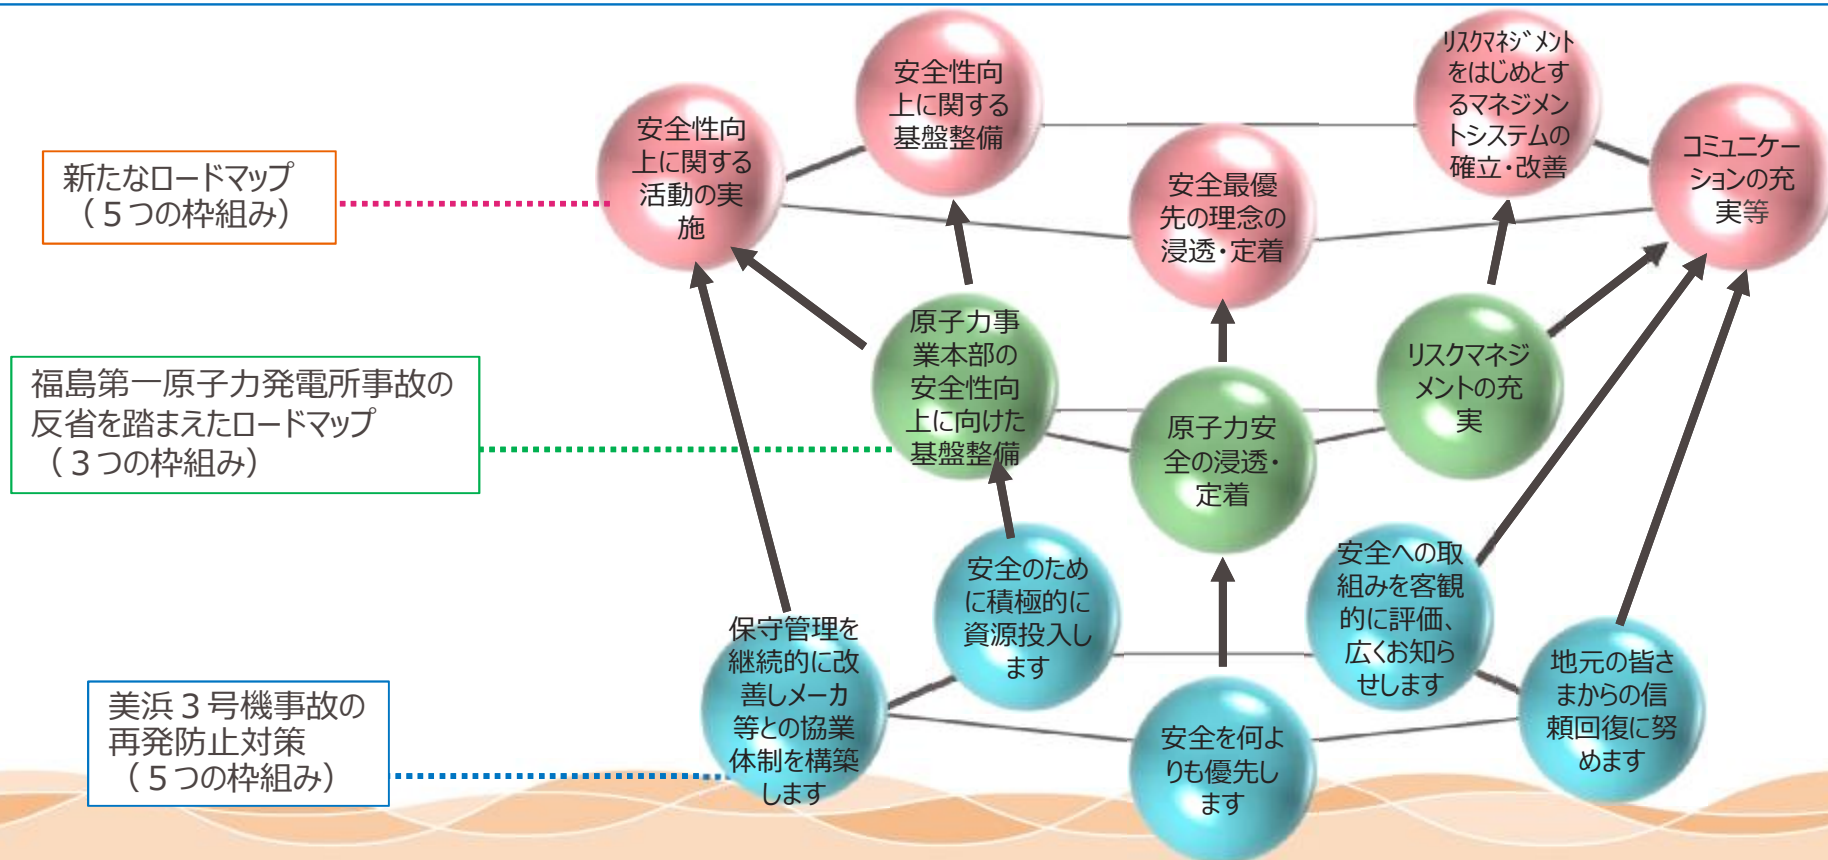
新たなロードマップ
（５つの枠組み）

福島第一原子力発電所事故の反省を踏まえたロードマップ
（３つの枠組み）

美浜３号機事故の再発防止対策
（５つの枠組み）

安全性向上に関する活動の実施

安全性向上に関する基盤整備

安全最優先の理念の浸透・定着

リスクマネジメントをはじめとするマネジメントシステムの確立・改善

コミュニケーションの充実等

原子力事業本部の安全性向上に向けた基盤整備

原子力安全の浸透・定着

リスクマネジメントの充実

保守管理を継続的に改善しメーカ等との協業体制を構築します

安全のために積極的に資源投入します

安全を何よりも優先します

安全への取組みを客観的に評価、広くお知らせします

地元の皆さまからの信頼回復に努めます